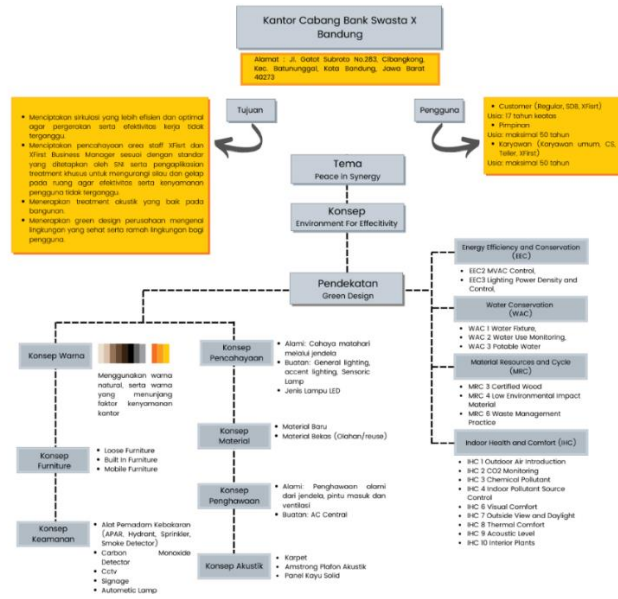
Kantor Cabang Bank Swasta X Bandung

Alamat : Jl. Gatot Subroto No.283, Cibangkong, Kec. Batununggal, Kota Bandung, Jawa Barat 40273

Tujuan

Pengguna

- Menciptakan sirkulasi yang lebih efisien dan optimal agar pergerakan serta efektivitas kerja tidak terganggu.
- Menciptakan pencahayaan area staff XFIert dan XFirst Business Manager sesuai dengan standar yang ditetapkan oleh SNI serta pengaplikasian treatment khusus untuk mengurangi silau dan gelap pada ruang agar efektivitas serta kenyamanan pengguna tidak terganggu.
- Menerapkan treatment akustik yang baik pada bangunan.
- Menerapkan green design perusahaan mengenai lingkungan yang sehat serta ramah lingkungan bagi pengguna.

- Customer (Regular, SDB, XFirst)
Usia: 17 tahun keatas
- Pimpinan
Usia: maksimal 50 tahun
- Karyawan (Karyawan umum, CS, Teller, XFirst)
Usia: maksimal 50 tahun

Tema
Peace in Synergy

Konsep
Environment For Effectivity

Pendekatan
Green Design

Energy Efficiency and Conservation (EEC)
- EEC2 MVAC Control,
- EEC3 Lighting Power Density and Control,

Water Conservation (WAC)
- WAC 1 Water Fixture,
- WAC 2 Water Use Monitoring,
- WAC 3 Potable Water

Material Resources and Cycle (MRC)
- MRC 3 Certified Wood
- MRC 4 Low Environmental Impact Material
- MRC 6 Waste Management Practice

Indoor Health and Comfort (IHC)
- IHC 1 Outdoor Air Introduction
- IHC 2 CO2 Monitoring
- IHC 3 Chemical Pollutant
- IHC 4 Indoor Pollutant Source Control
- IHC 6 Visual Comfort
- IHC 7 Outside View and Daylight
- IHC 8 Thermal Comfort
- IHC 9 Acoustic Level
- IHC 10 Interior Plants

Konsep Warna
Menggunakan warna natural, serta warna yang menunjang faktor kenyamanan kantor

Konsep Furniture
- Loose Furniture
- Built In Furniture
- Mobile Furniture

Konsep Keamanan
- Alat Pemadam Kebakaran (APAR, Hydrant, Sprinkler, Smoke Detector)
- Carbon Monoxide Detector
- Cctv
- Signage
- Automatic Lamp

Konsep Pencahayaan
- Alami: Cahaya matahari melalui jendela
- Buatan: General lighting, accent lighting, Sensoric Lamp
- Jenis Lampu LED

Konsep Material
- Material Baru
- Material Bekas (Olahan/reuse)

Konsep Penghawaan
- Alami: Penghawaan alami dari jendela, pintu masuk dan ventilasi
- Buatan: AC Central

Konsep Akustik
- Karpet
- Amstrong Plafon Akustik
- Panel Kayu Solid